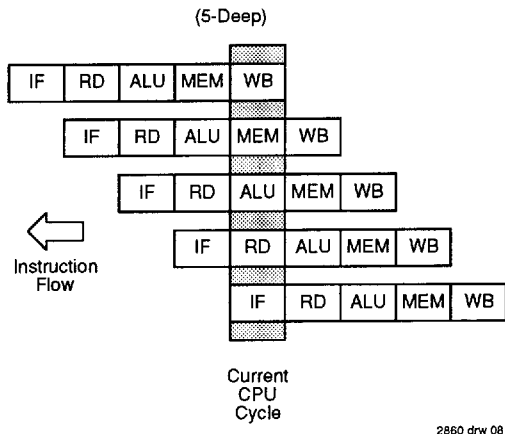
(5-Deep)

| IF | RD | ALU | MEM | WB |

| IF | RD | ALU | MEM | WB |

| IF | RD | ALU | MEM | WB |

| IF | RD | ALU | MEM | WB |

| IF | RD | ALU | MEM | WB |

Instruction Flow

Current CPU Cycle

2860 drw 08